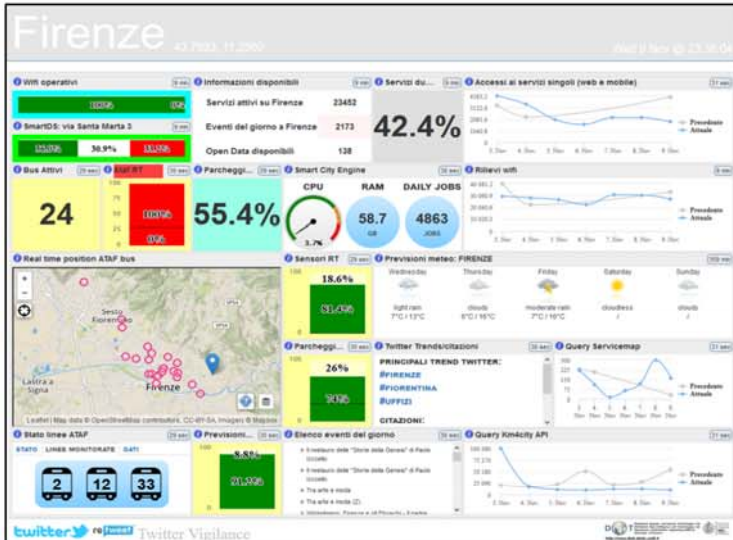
Firenze 43.7693, 11.2560

Wed 9 Nov @ 23:38:04

Wifi operativi

100% 0%

SmartDS: via Santa Marta 3

30.9%

Informazioni disponibili

Servizi attivi su Firenze 23452

Eventi del giorno a Firenze 2173

Open Data disponibili 138

Servizi du...

42.4%

Accessi ai servizi singoli (web e mobile)

Precedente
Attuale

Bus Attivi

24

Stat RT

100% 0%

Parcheggi...

55.4%

Smart City Engine

CPU RAM DAILY JOBS

58.7 GB

4863 JOBS

3.7%

Rilievi wifi

Precedente
Attuale

Real time position ATAF bus

Sesto Fiorentino

Lastra a Signa

Firenze

Leaflet | Map data © OpenStreetMap contributors, CC-BY-SA, Imagery © Mapbox

Sensori RT

18.6%

81.4%

Previsioni meteo: FIRENZE

Wednesday Thursday Friday Saturday Sunday

light rain 7°C / 13°C

clouds 8°C / 16°C

moderate rain 7°C / 16°C

cloudless

clouds

Parcheggi...

26%

74%

Twitter Trends/citazioni

PRINCIPALI TREND TWITTER:

#FIRENZE

#FIORENTINA

#UFFIZI

CITAZIONI:

Query Servicemap

Precedente
Attuale

Stato linee ATAF

STATO LINEE MONITORATE DATI

2 12 33

Previsioni...

8.8%

91.2%

Elenco eventi del giorno

Il restauro delle "Storie della Genesi" di Paolo Uccello

Il restauro delle "Storie della Genesi" di Paolo Uccello

Tra arte e moda

Tra arte e moda (2)

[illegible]

Query Km4city API

Precedente
Attuale

twitter re tweet Twitter Vigilance